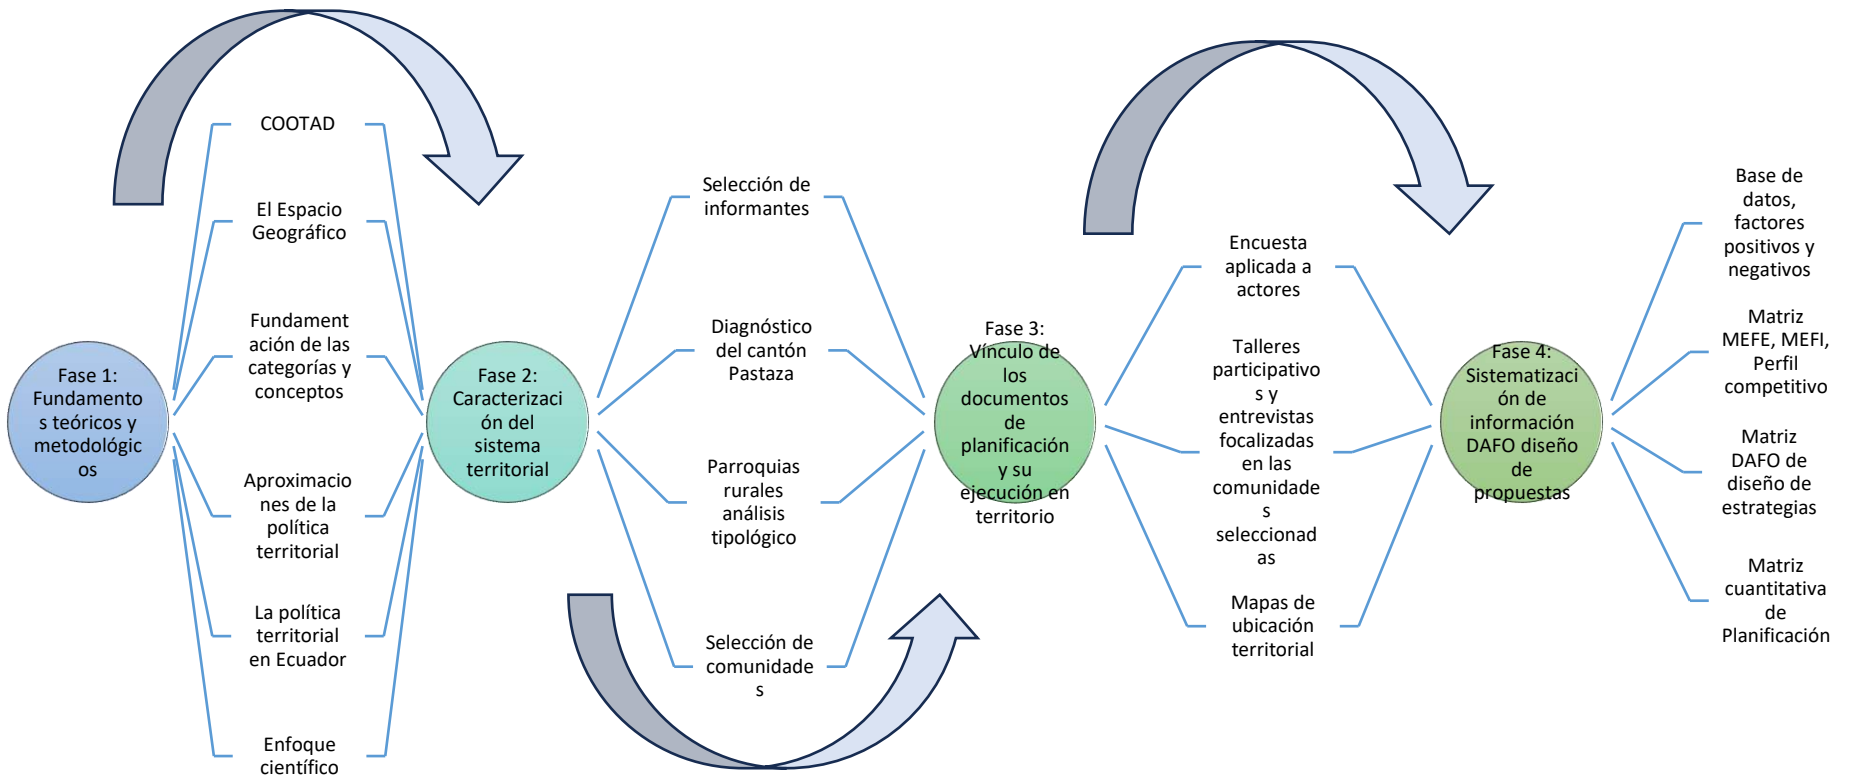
Fase 1: Fundamentos teóricos y metodológicos

COOTAD

El Espacio Geográfico

Fundamentación de las categorías y conceptos

Aproximaciones de la política territorial

La política territorial en Ecuador

Enfoque científico

Fase 2: Caracterización del sistema territorial

Selección de informantes

Diagnóstico del cantón Pastaza

Parroquias rurales análisis tipológico

Selección de comunidades

Fase 3: Vínculo de los documentos de planificación y su ejecución en territorio

Encuesta aplicada a actores

Talleres participativos y entrevistas focalizadas en las comunidades seleccionadas

Mapas de ubicación territorial

Fase 4: Sistematización de información DAFO diseño de propuestas

Base de datos, factores positivos y negativos

Matriz MEFE, MEFI, Perfil competitivo

Matriz DAFO de diseño de estrategias

Matriz cuantitativa de Planificación